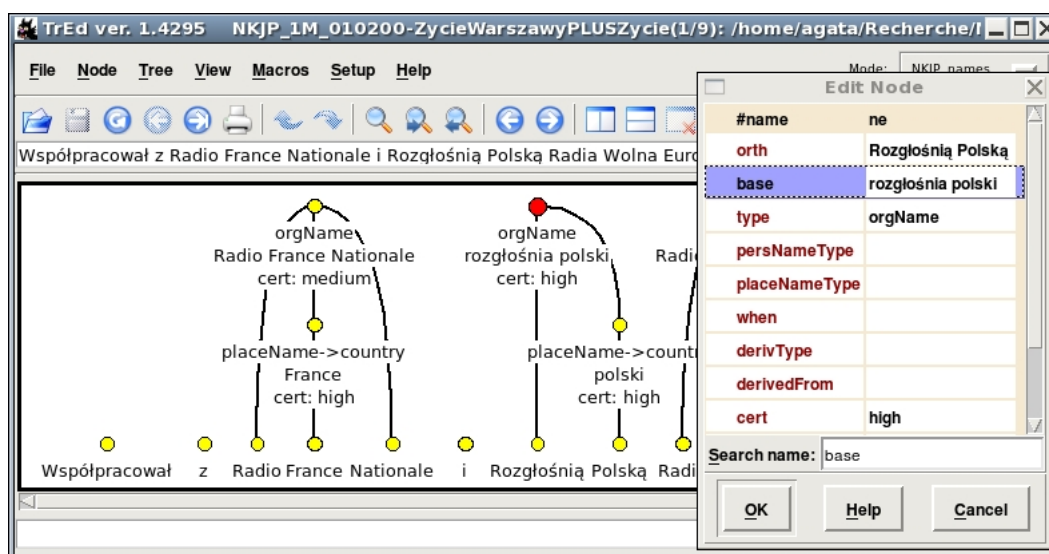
TrEd ver. 1.4295 NKJP_1M_010200-ZycieWarszawyPLUSZycie(1/9): /home/agata/Recherche/I

File Node Tree View Macros Setup Help

Mode: NKJP names

Współpracował z Radio France Nationale i Rozgłośnią Polską Radia Wolna Euro

orgName
Radio France Nationale
cert: medium

placeName->country
France
cert: high

orgName
rozgłośnia polski
cert: high

placeName->countr
polski
cert: high

Radi

Współpracował z Radio France Nationale i Rozgłośnią Polską Radi

Edit Node

| #name | ne |
|---|---|
| orth | Rozgłośnią Polską |
| base | rozgłośnia polski |
| type | orgName |
| persNameType | |
| placeNameType | |
| when | |
| derivType | |
| derivedFrom | |
| cert | high |

Search name: base

OK Help Cancel